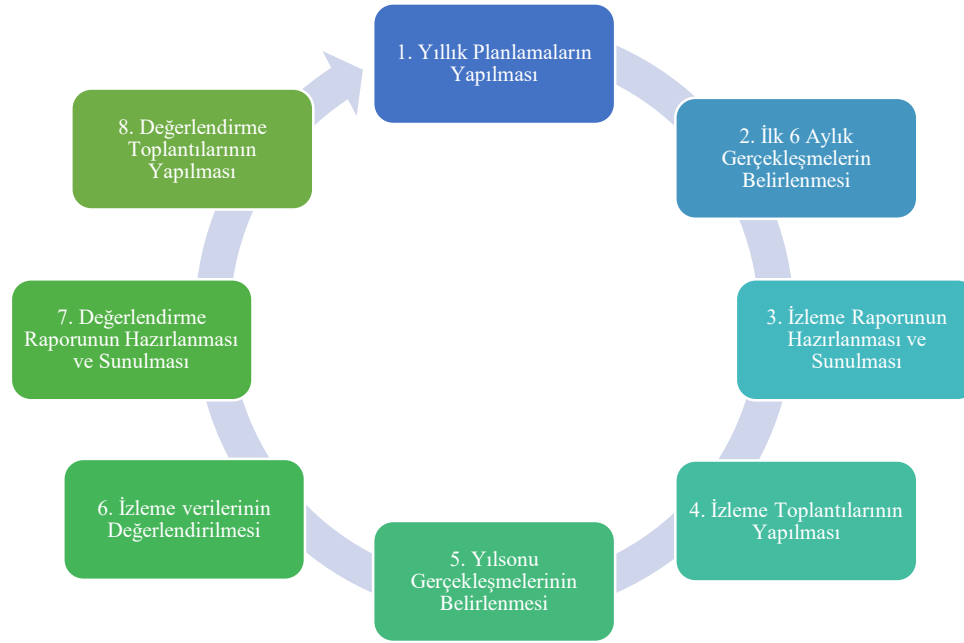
1. Yıllık Planlamaların Yapılması

2. İlk 6 Aylık Gerçekleşmelerin Belirlenmesi

3. İzleme Raporunun Hazırlanması ve Sunulması

4. İzleme Toplantılarının Yapılması

5. Yılsonu Gerçekleşmelerinin Belirlenmesi

6. İzleme verilerinin Değerlendirilmesi

7. Değerlendirme Raporunun Hazırlanması ve Sunulması

8. Değerlendirme Toplantılarının Yapılması